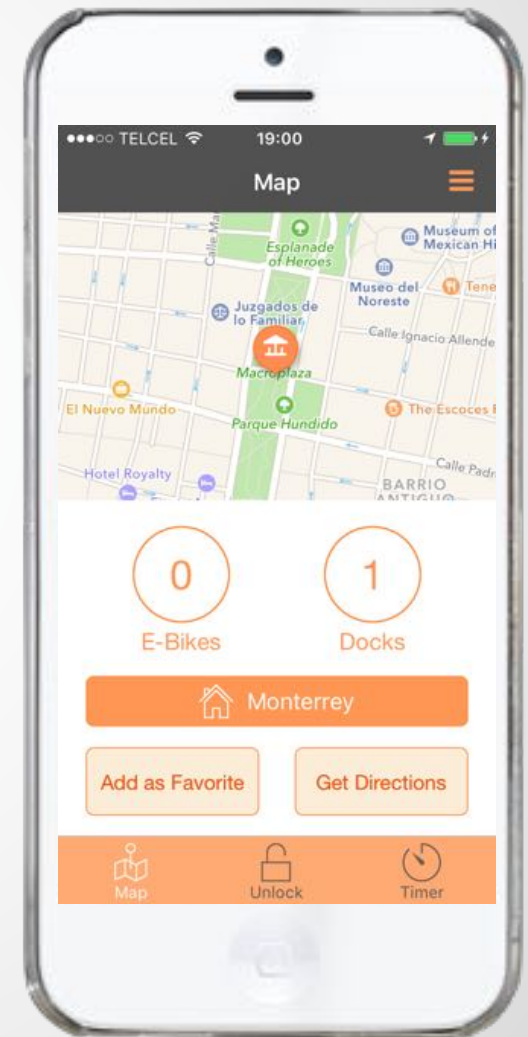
●●●○○ TELCEL 19:00

Map

Calle Ma

Esplanade of Heroes

Museum of Mexican Hi

Museo del Noreste

Tene

Juzgados de lo Familiar

Calle Ignacio Allende

Macroplaza

El Nuevo Mundo

Parque Hundido

The Escoces

Hotel Royalty

Calle Padr

BARRIO ANTIGUO

0

E-Bikes

1

Docks

Monterrey

Add as Favorite

Get Directions

Map

Unlock

Timer